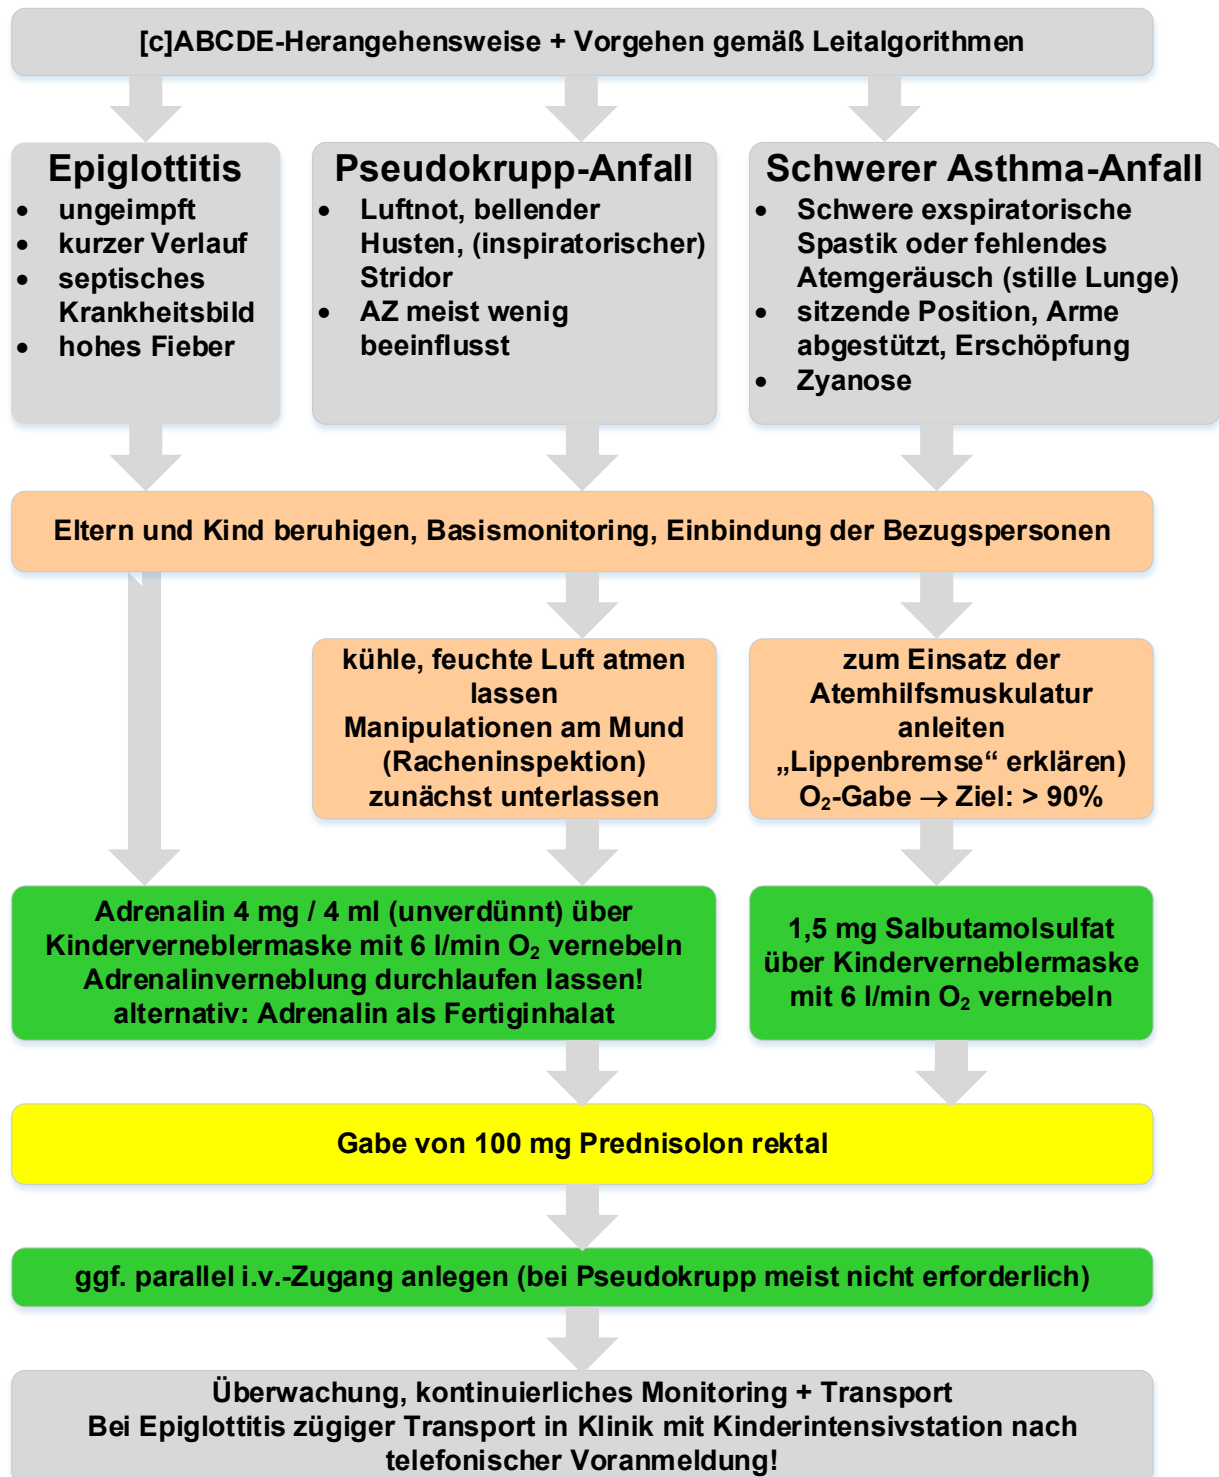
[c]ABCDE-Herangehensweise + Vorgehen gemäß Leitalgorithmen

Epiglottitis
- ungeimpft
- kurzer Verlauf
- septisches Krankheitsbild
- hohes Fieber

Pseudokrupp-Anfall
- Luftnot, bellender Husten, (inspiratorischer) Stridor
- AZ meist wenig beeinflusst

Schwerer Asthma-Anfall
- Schwere exspiratorische Spastik oder fehlendes Atemgeräusch (stille Lunge)
- sitzende Position, Arme abgestützt, Erschöpfung
- Zyanose

Eltern und Kind beruhigen, Basismonitoring, Einbindung der Bezugspersonen

kühle, feuchte Luft atmen lassen
Manipulationen am Mund (Racheninspektion) zunächst unterlassen

zum Einsatz der Atemhilfsmuskulatur anleiten
„Lippenbremse“ erklären)
$O_2$-Gabe → Ziel: > 90%

Adrenalin 4 mg / 4 ml (unverdünnt) über Kinderverneblermaske mit 6 l/min $O_2$ vernebeln
Adrenalinverneblung durchlaufen lassen!
alternativ: Adrenalin als Fertiginhalat

1,5 mg Salbutamolsulfat über Kinderverneblermaske mit 6 l/min $O_2$ vernebeln

Gabe von 100 mg Prednisolon rektal

ggf. parallel i.v.-Zugang anlegen (bei Pseudokrupp meist nicht erforderlich)

Überwachung, kontinuierliches Monitoring + Transport
Bei Epiglottitis zügiger Transport in Klinik mit Kinderintensivstation nach telefonischer Voranmeldung!